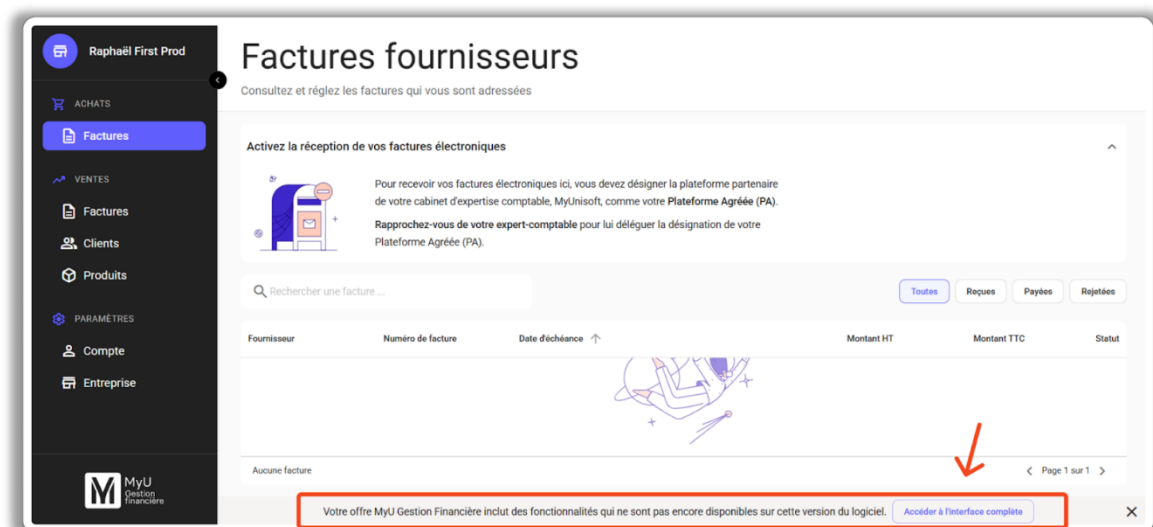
Raphaël First Prod

ACHATS

Factures

VENTES

Factures

Clients

Produits

PARAMÈTRES

Compte

Entreprise

MyU Gestion financière

Factures fournisseurs

Consultez et réglez les factures qui vous sont adressées

Activez la réception de vos factures électroniques

Pour recevoir vos factures électroniques ici, vous devez désigner la plateforme partenaire de votre cabinet d'expertise comptable, MyUnisoft, comme votre **Plateforme Agréée (PA)**.

**Rapprochez-vous de votre expert-comptable** pour lui déléguer la désignation de votre Plateforme Agréée (PA).

Rechercher une facture ...

Toutes | Reçues | Payées | Rejetées

| Fournisseur | Numéro de facture | Date d'échéance | Montant HT | Montant TTC | Statut |
|---|---|---|---|---|---|

Aucune facture

Page 1 sur 1

Votre offre MyU Gestion Financière inclut des fonctionnalités qui ne sont pas encore disponibles sur cette version du logiciel.

Accéder à l'interface complète